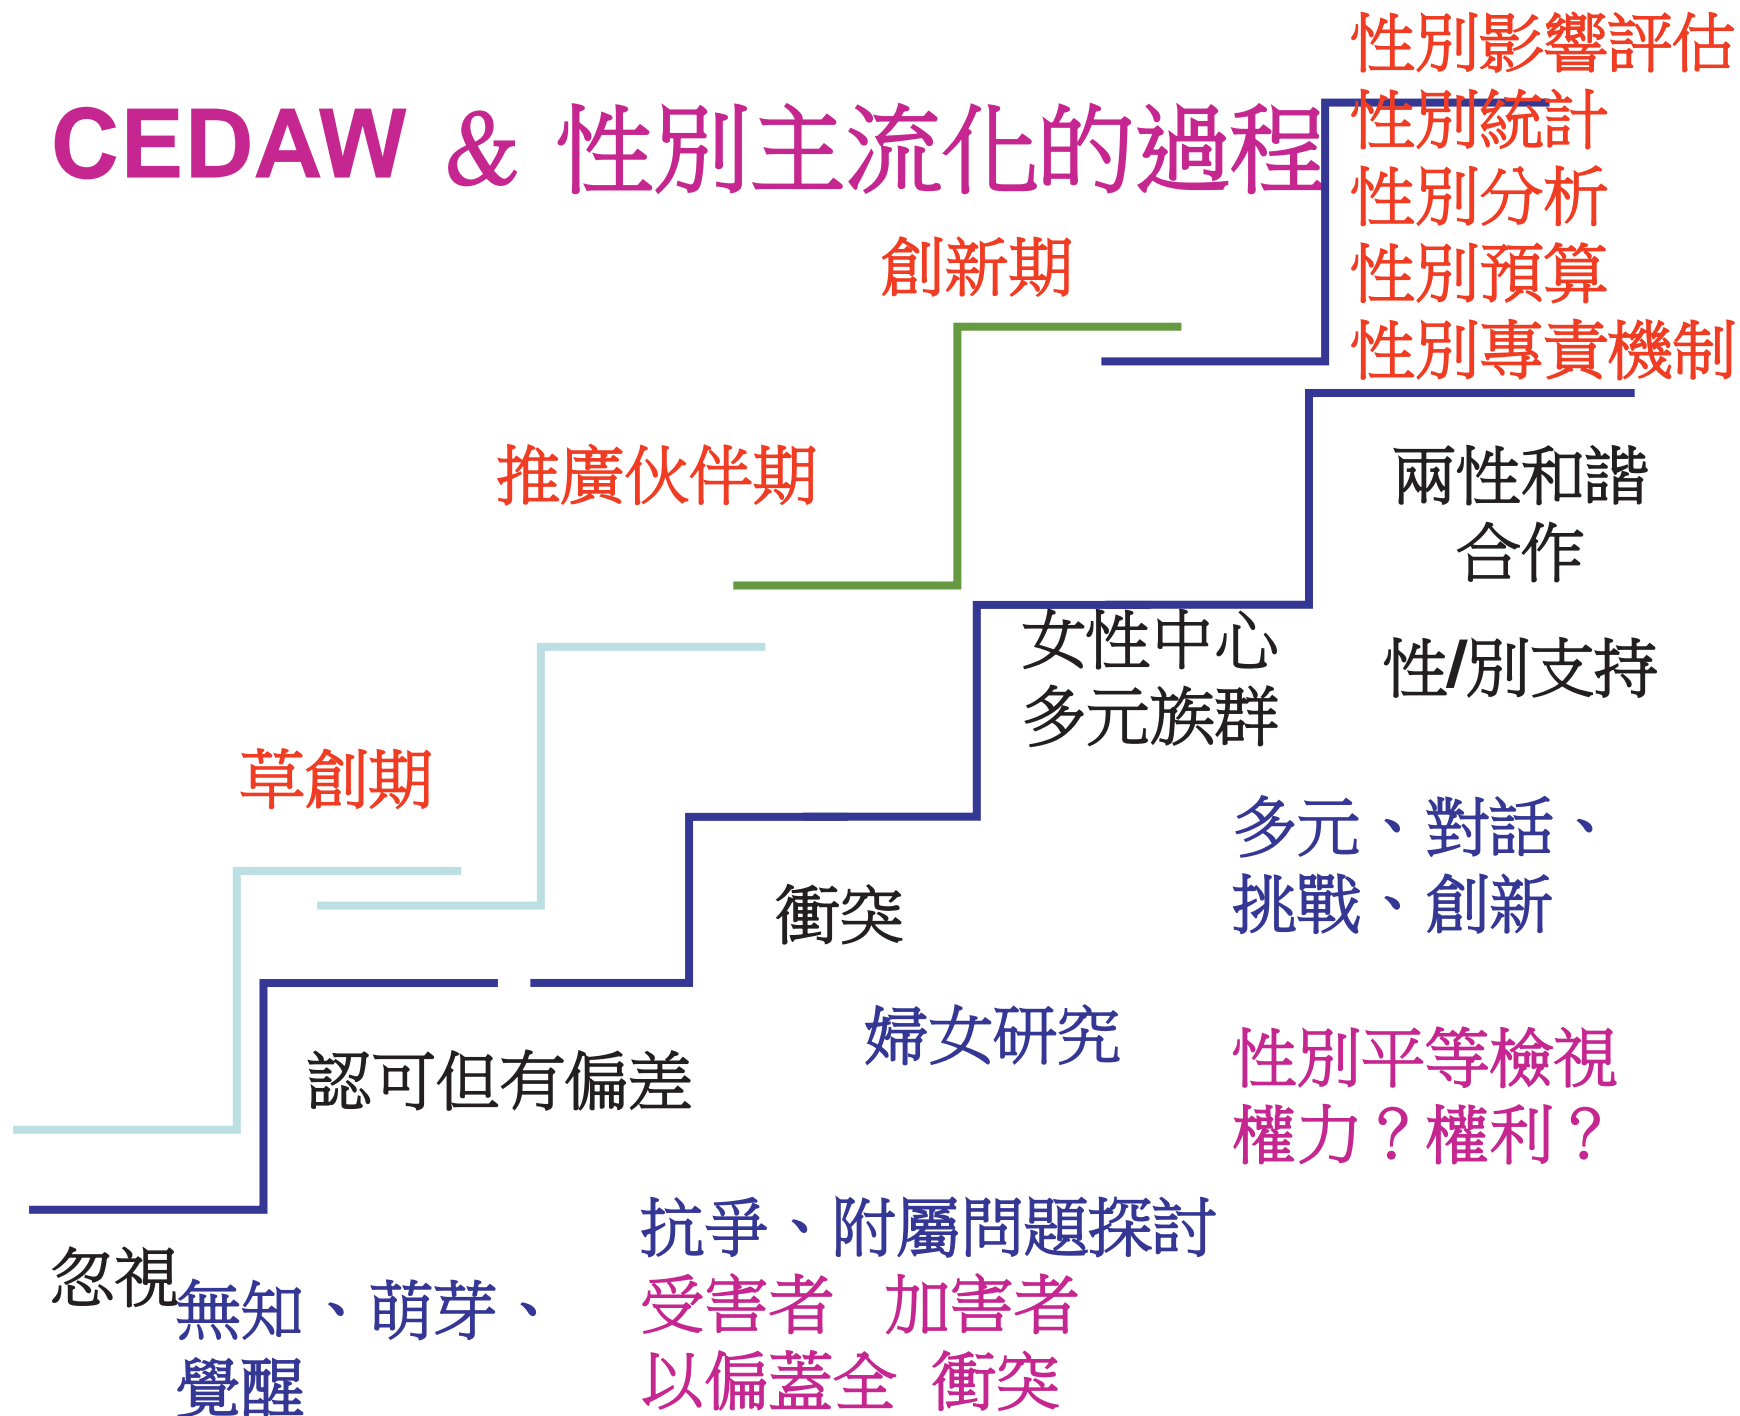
CEDAW & 性別主流化的過程

性別影響評估
性別統計
性別分析
性別預算
性別專責機制

創新期

推廣伙伴期

兩性和諧
合作

女性中心
多元族群

性/別支持

草創期

多元、對話、
挑戰、創新

衝突

婦女研究

認可但有偏差

性別平等檢視
權力？權利？

忽視

無知、萌芽、
覺醒

抗爭、附屬問題探討
受害者　加害者
以偏蓋全　衝突